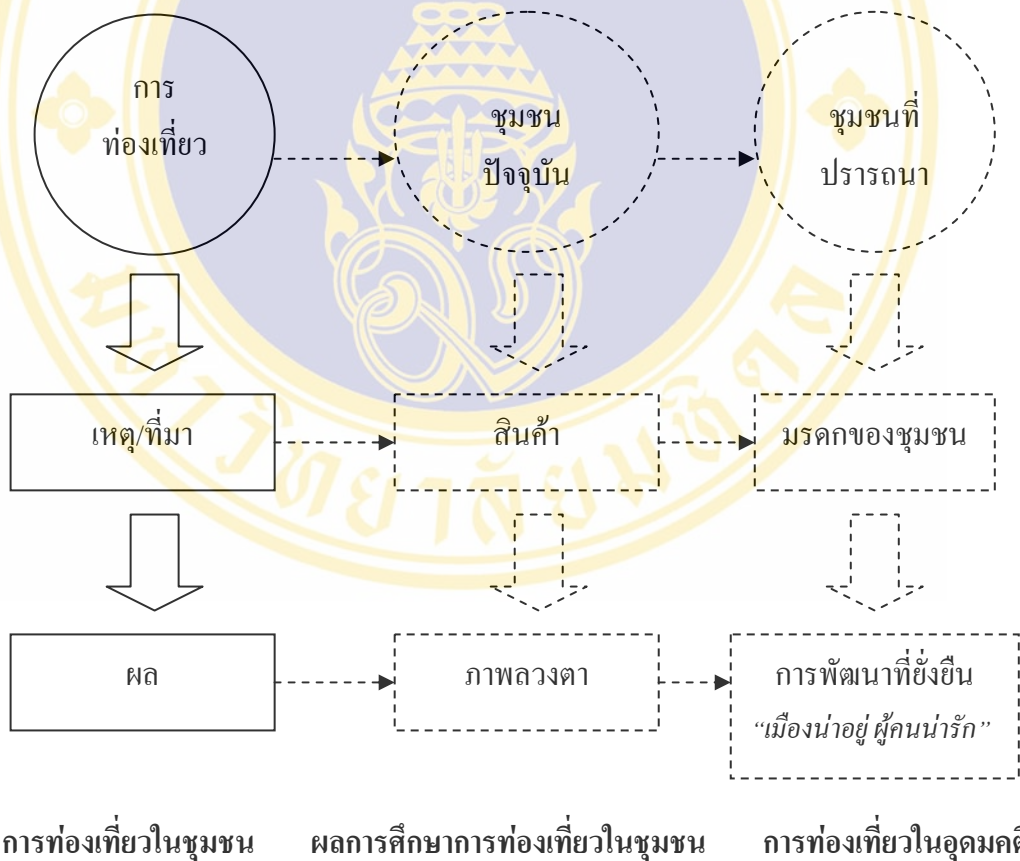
การท่องเที่ยว

ชุมชนปัจจุบัน

ชุมชนที่ปรารถนา

เหตุ/ที่มา

สินค้า

มรดกของชุมชน

ผล

ภาพลวงตา

การพัฒนาที่ยั่งยืน
"เมืองน่าอยู่ ผู้คนน่ารัก"

การท่องเที่ยวในชุมชน

ผลการศึกษาการท่องเที่ยวในชุมชน

การท่องเที่ยวในอุดมคติ